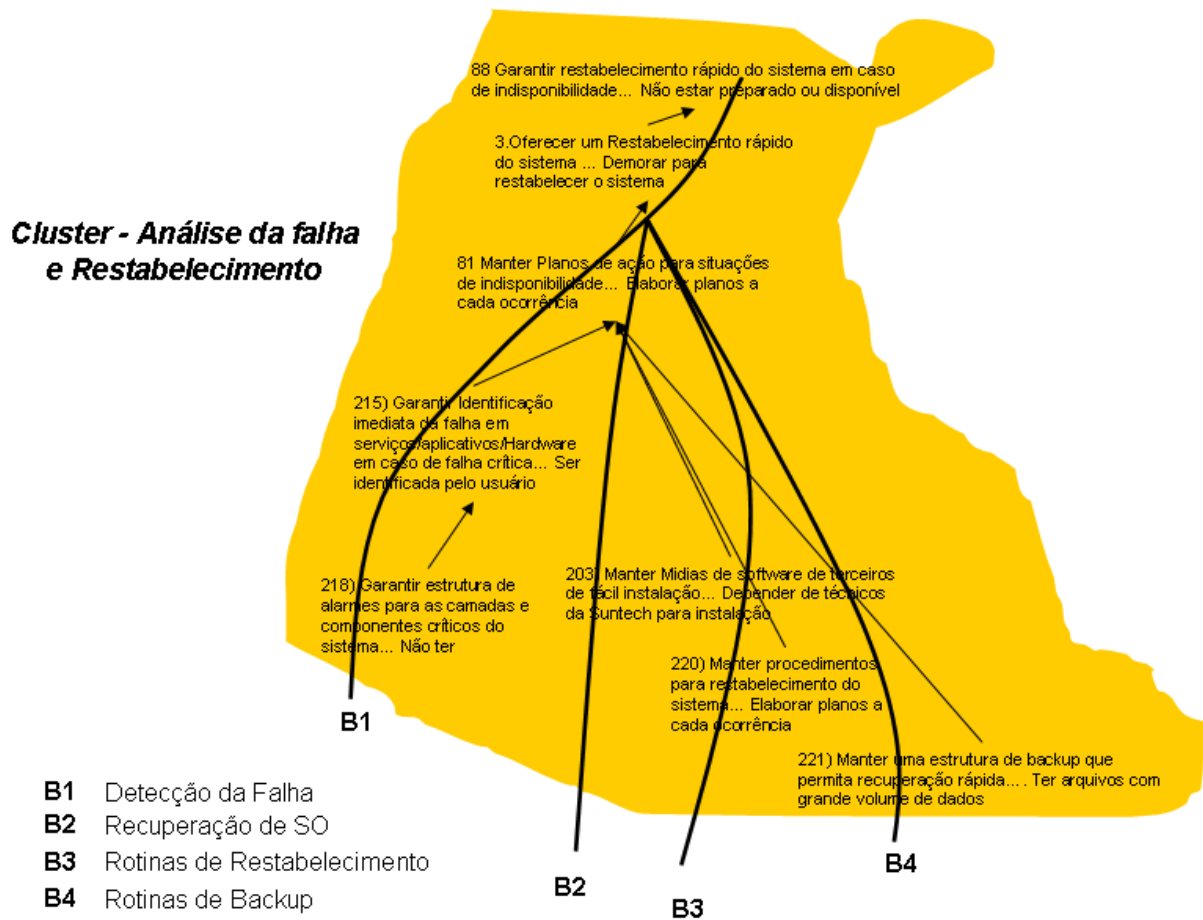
Cluster - Análise da falha e Restabelecimento

88 Garantir restabelecimento rápido do sistema em caso de indisponibilidade... Não estar preparado ou disponível

3.Oferecer um Restabelecimento rápido do sistema ... Demorar para restabelecer o sistema

81 Manter Planos de ação para situações de indisponibilidade... Elaborar planos a cada ocorrência

215) Garantir Identificação imediata da falha em serviços/aplicativos/Hardware em caso de falha crítica... Ser identificada pelo usuário

218) Garantir estrutura de alarmes para as camadas e componentes críticos do sistema... Não ter

203) Manter Midias de software de terceiros de fácil instalação... Depender de técnicos da Suntech para instalação

220) Manter procedimentos para restabelecimento do sistema... Elaborar planos a cada ocorrência

221) Manter uma estrutura de backup que permita recuperação rápida.... Ter arquivos com grande volume de dados

B1

B2

B3

B4

B1 Detecção da Falha
B2 Recuperação de SO
B3 Rotinas de Restabelecimento
B4 Rotinas de Backup